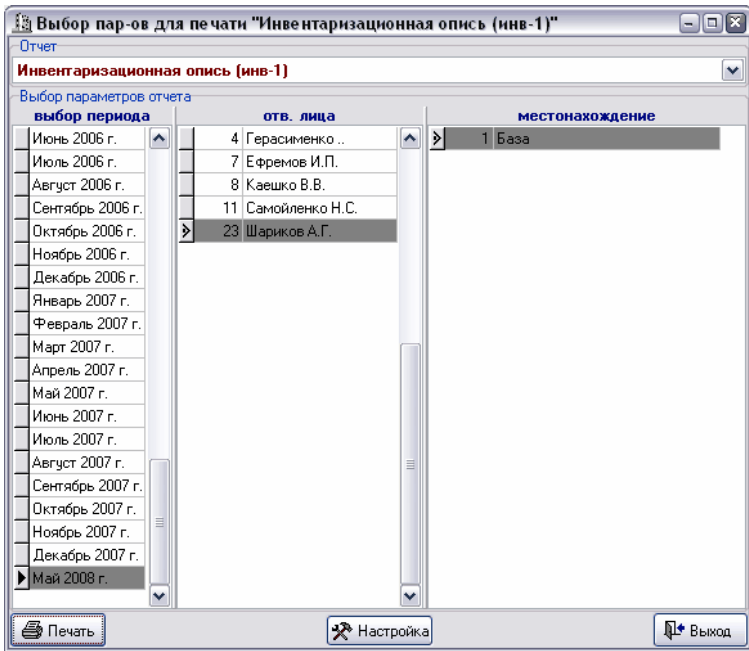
Выбор пар-ов для печати "Инвентаризационная опись (инв-1)"

Отчет

Инвентаризационная опись (инв-1)

Выбор параметров отчета

| выбор периода |
|---|
| Июнь 2006 г. |
| Июль 2006 г. |
| Август 2006 г. |
| Сентябрь 2006 г. |
| Октябрь 2006 г. |
| Ноябрь 2006 г. |
| Декабрь 2006 г. |
| Январь 2007 г. |
| Февраль 2007 г. |
| Март 2007 г. |
| Апрель 2007 г. |
| Май 2007 г. |
| Июнь 2007 г. |
| Июль 2007 г. |
| Август 2007 г. |
| Сентябрь 2007 г. |
| Октябрь 2007 г. |
| Ноябрь 2007 г. |
| Декабрь 2007 г. |
| Май 2008 г. |

| отв. лица | |
|---|---|
| 4 | Герасименко .. |
| 7 | Ефремов И.П. |
| 8 | Каешко В.В. |
| 11 | Самойленко Н.С. |
| 23 | Шариков А.Г. |

| местонахождение | |
|---|---|
| 1 | База |

Печать

Настройка

Выход